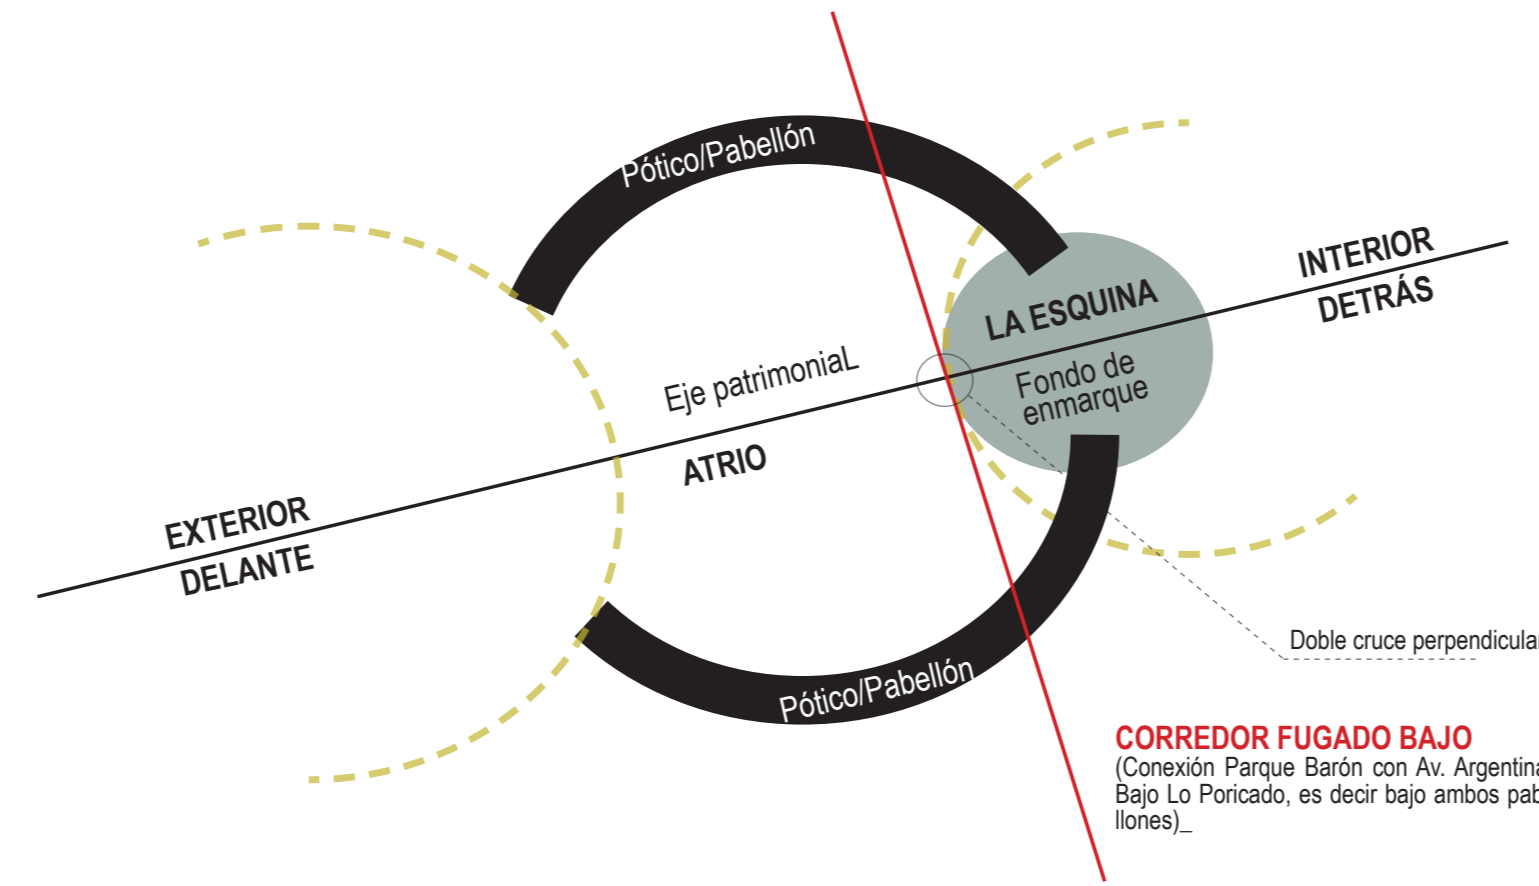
Pótico/Pabellón

LA ESQUINA

INTERIOR

DETRÁS

Fondo de enmarque

Eje patrimoniaL

ATRIO

EXTERIOR

DELANTE

Doble cruce perpendicula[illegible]

Pótico/Pabellón

CORREDOR FUGADO BAJO
(Conexión Parque Barón con Av. Argentin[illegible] Bajo Lo Poricado, es decir bajo ambos pab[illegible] llones)_